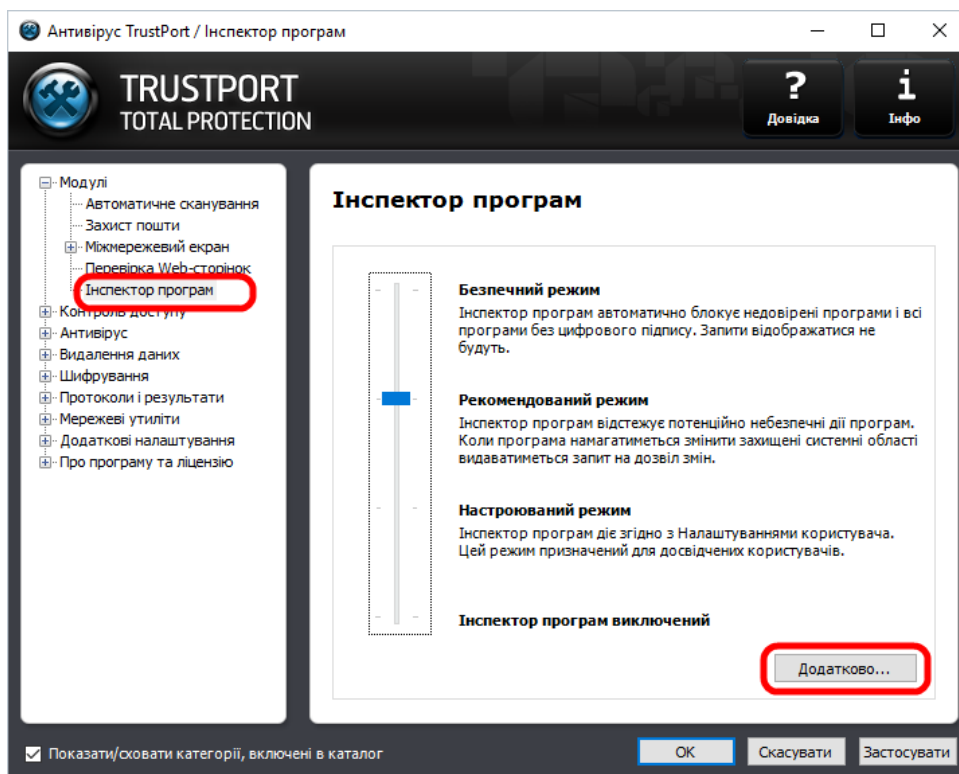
Антивірус TrustPort / Інспектор програм

TRUSTPORT
TOTAL PROTECTION

Довідка

Інфо

Модулі
Автоматичне сканування
Захист пошти
Міжмережевий екран
Перевірка Web-сторінок
Інспектор програм
Контроль доступу
Антивірус
Видалення даних
Шифрування
Протоколи і результати
Мережеві утиліти
Додаткові налаштування
Про програму та ліцензію

Інспектор програм

Безпечний режим
Інспектор програм автоматично блокує недовірені програми і всі програми без цифрового підпису. Запити відображатися не будуть.

Рекомендований режим
Інспектор програм відстежує потенційно небезпечні дії програм. Коли програма намагатиметься змінити захищені системні області видаватиметься запит на дозвіл змін.

Настроюваний режим
Інспектор програм діє згідно з Налаштуваннями користувача. Цей режим призначений для досвідчених користувачів.

Інспектор програм виключений

Додатково...

Показати/сховати категорії, включені в каталог

OK

Скасувати

Застосувати